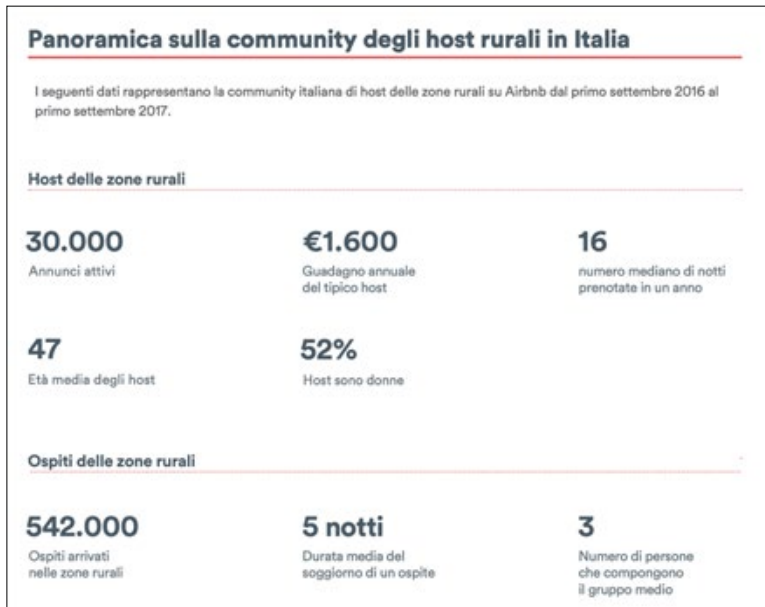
Panoramica sulla community degli host rurali in Italia

I seguenti dati rappresentano la community italiana di host delle zone rurali su Airbnb dal primo settembre 2016 al primo settembre 2017.

Host delle zone rurali

30.000
Annunci attivi

€1.600
Guadagno annuale del tipico host

16
numero mediano di notti prenotate in un anno

47
Età media degli host

52%
Host sono donne

Ospiti delle zone rurali

542.000
Ospiti arrivati nelle zone rurali

5 notti
Durata media del soggiorno di un ospite

3
Numero di persone che compongono il gruppo medio